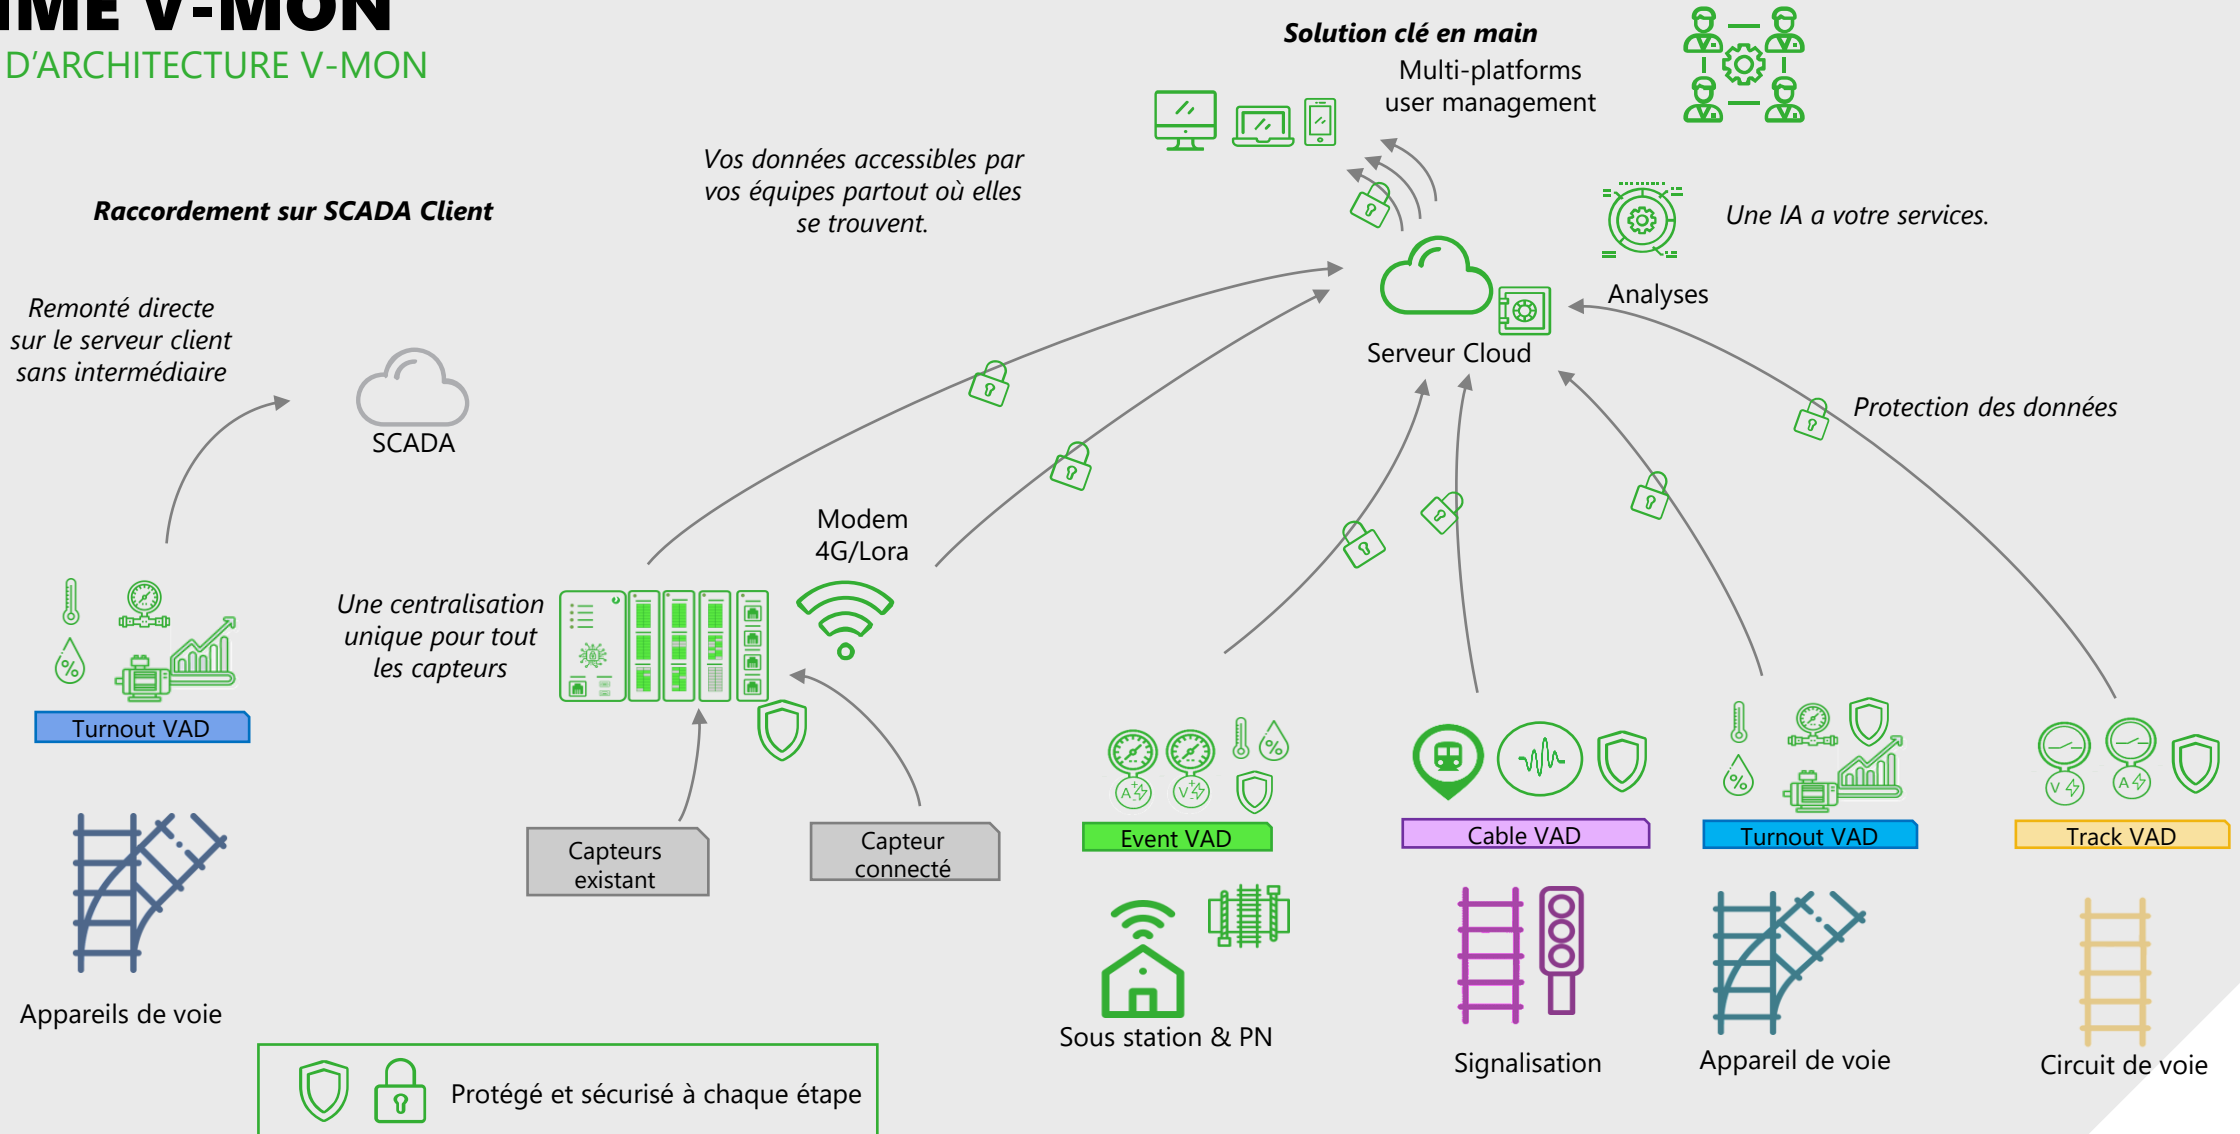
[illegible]ME V-MON
D'ARCHITECTURE V-MON

Solution clé en main

Multi-platforms user management

Vos données accessibles par vos équipes partout où elles se trouvent.

Raccordement sur SCADA Client

Une IA a votre services.

Analyses

Serveur Cloud

Remonté directe sur le serveur client sans intermédiaire

SCADA

Protection des données

Modem 4G/Lora

Une centralisation unique pour tout les capteurs

Turnout VAD

Capteurs existant

Capteur connecté

Event VAD

Cable VAD

Turnout VAD

Track VAD

Appareils de voie

Sous station & PN

Signalisation

Appareil de voie

Circuit de voie

Protégé et sécurisé à chaque étape